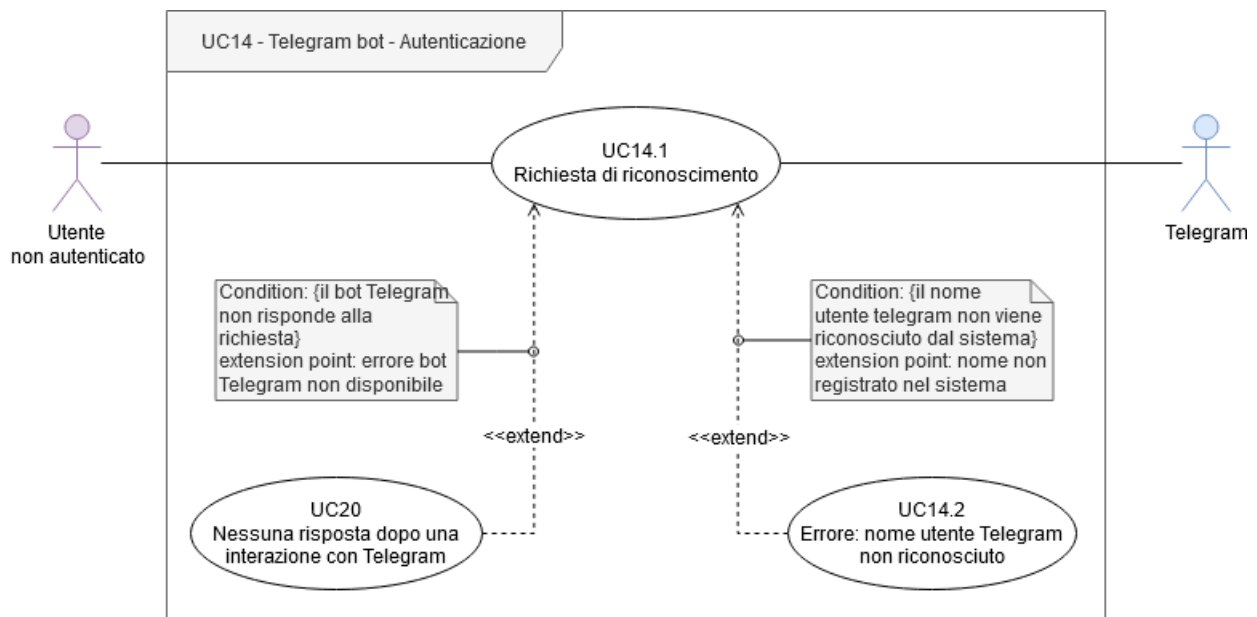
UC14 - Telegram bot - Autenticazione

Utente non autenticato

UC14.1
Richiesta di riconoscimento

Telegram

Condition: {il bot Telegram non risponde alla richiesta}
extension point: errore bot Telegram non disponibile

Condition: {il nome utente telegram non viene riconosciuto dal sistema}
extension point: nome non registrato nel sistema

<<extend>>

<<extend>>

UC20
Nessuna risposta dopo una interazione con Telegram

UC14.2
Errore: nome utente Telegram non riconosciuto